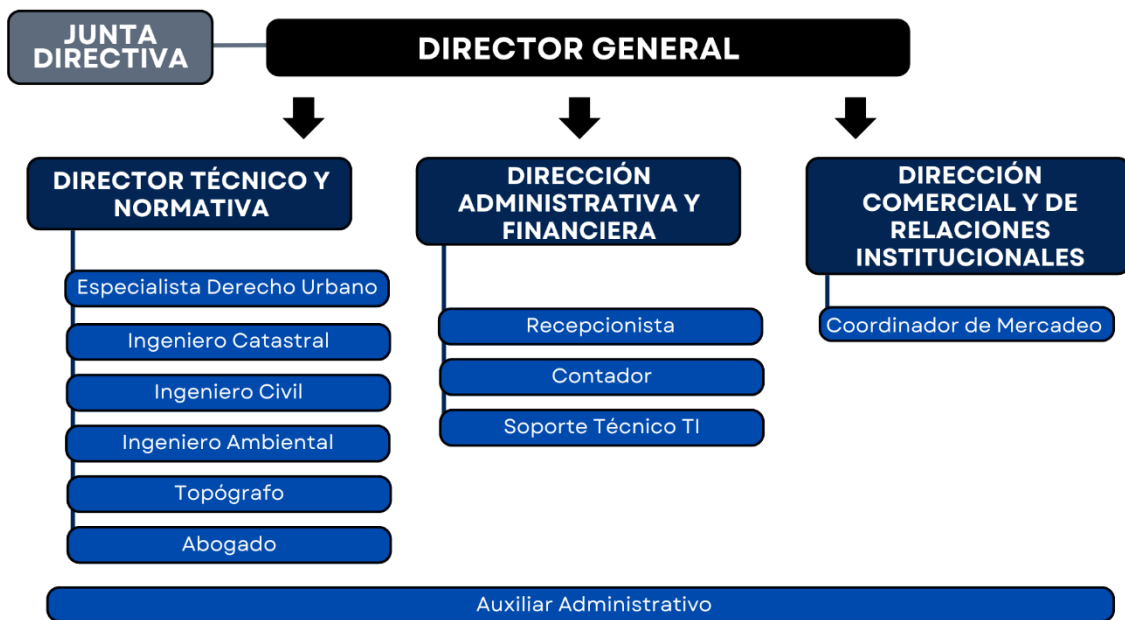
JUNTA DIRECTIVA

DIRECTOR GENERAL

DIRECTOR TÉCNICO Y NORMATIVA

Especialista Derecho Urbano

Ingeniero Catastral

Ingeniero Civil

Ingeniero Ambiental

Topógrafo

Abogado

DIRECCIÓN ADMINISTRATIVA Y FINANCIERA

Recepcionista

Contador

Soporte Técnico TI

DIRECCIÓN COMERCIAL Y DE RELACIONES INSTITUCIONALES

Coordinador de Mercadeo

Auxiliar Administrativo